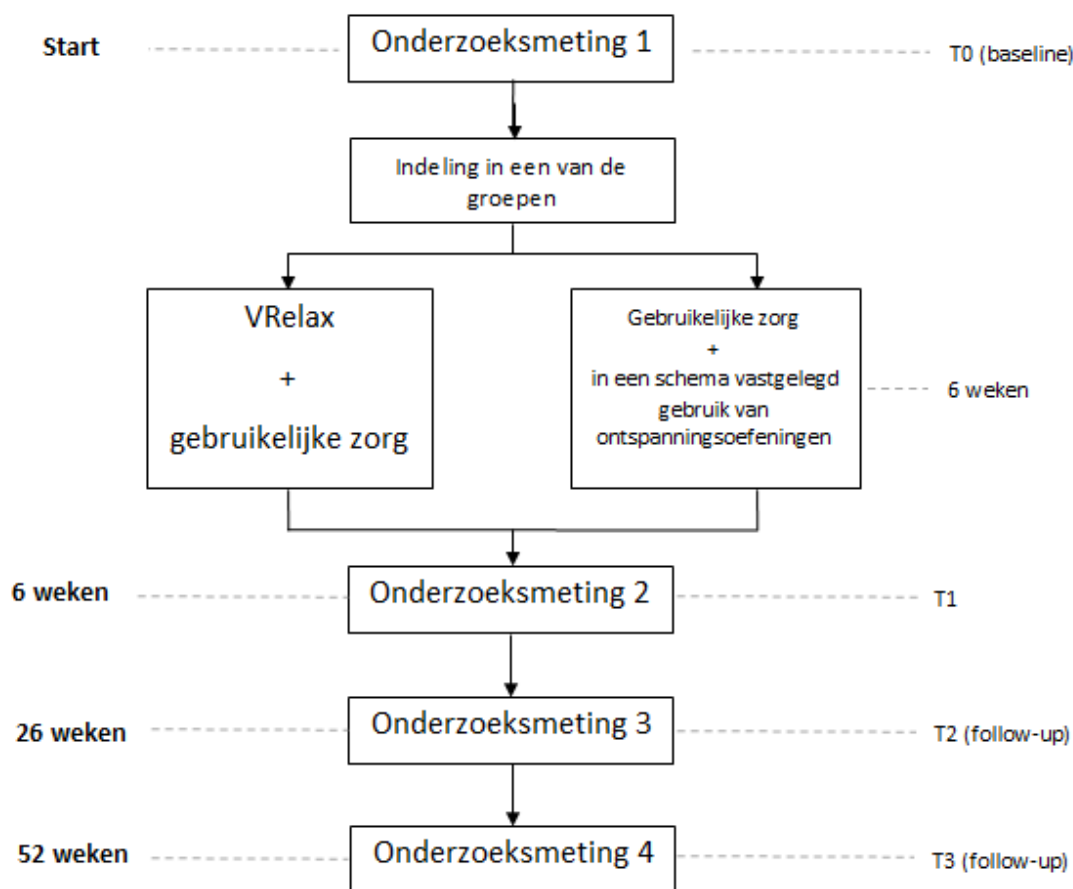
Start

Onderzoeksmeting 1

T0 (baseline)

Indeling in een van de groepen

VRelax + gebruikelijke zorg

Gebruikelijke zorg + in een schema vastgelegd gebruik van ontspanningsoefeningen

6 weken

6 weken

Onderzoeksmeting 2

T1

26 weken

Onderzoeksmeting 3

T2 (follow-up)

52 weken

Onderzoeksmeting 4

T3 (follow-up)